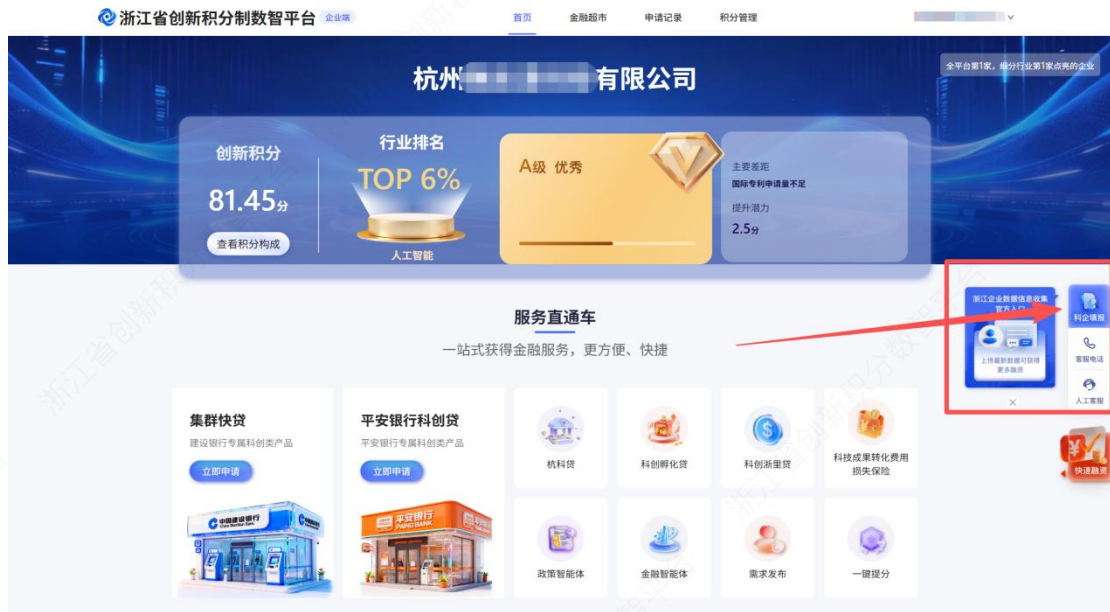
浙江省创新积分制数智平台 企业端

首页 金融超市 申请记录 积分管理

杭州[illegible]有限公司

全平台第1家，细分行业第1家点亮的企业

创新积分
81.45分
查看积分构成

行业排名
TOP 6%
人工智能

A级 优秀

主要差距
国际专利申请量不足
提升潜力
2.5分

浙江企业数据信息收集官方入口
上传最新数据可获得更多融资

科企填报
客服电话
人工客服

快速融资

服务直通车
一站式获得金融服务，更方便、快捷

集群快贷
建设银行专属科创类产品
立即申请

平安银行科创贷
平安银行专属科创类产品
立即申请

中国建设银行 China Construction Bank

平安银行 PING AN BANK

杭科贷
科创孵化贷
科创新星贷
科技成果转化费用损失保险
政策智能体
金融智能体
需求发布
一键提分

浙江省创新积分制数智平台